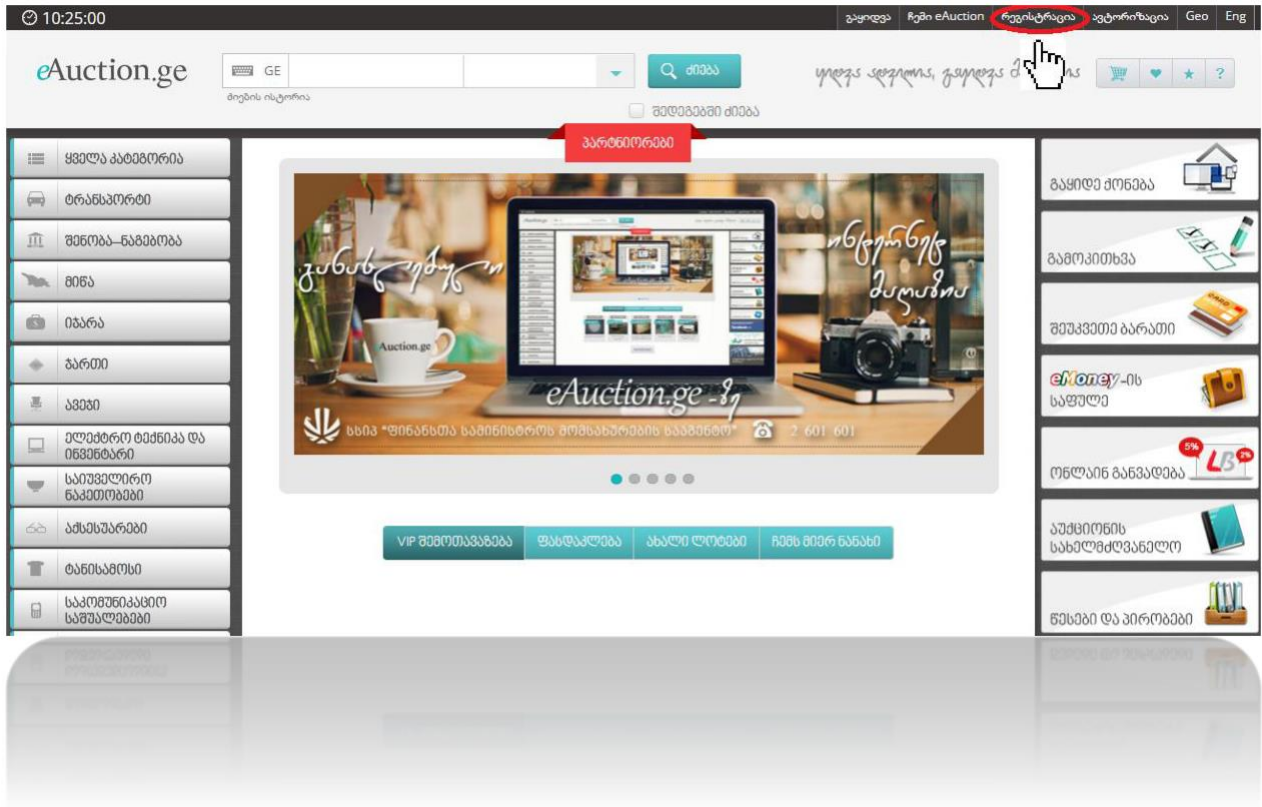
10:25:00

გაყიდვა | ჩემი eAuction | რეგისტრაცია | ავტორიზაცია | Geo | Eng

eAuction.ge

GE

ძიება

ძიების ისტორია

შედეგებში ძიება

იყიდე ადვილად, გაყიდე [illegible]

ყველა კატეგორია
ტრანსპორტი
შენობა-ნაგებობა
მიწა
იჯარა
ბართი
ავეჯი
ელექტრო ტექნიკა და ინვენტარი
საიუველირო ნაკეთობები
აქსესუარები
ტანისამოსი
საკომუნიკაციო საშუალებები

პარტნიორები

განცხადება ინტერნეტ

ინტერნეტ მაღაზია

Auction.ge

eAuction.ge -ზე

სსიპ "ფინანსთა სამინისტროს მომსახურების სააგენტო" 2 601 601

VIP შემოთავაზება | ფასდაკლება | ახალი ლოტები | ჩემს მიერ ნანახი

გაყიდე ქონება
გამოკითხვა
შეუკვეთე ბარათი
eMoney-ის საფულე
ონლაინ განვადება
აუქციონის სახელმძღვანელო
წესები და პირობები

5%
LB
2%